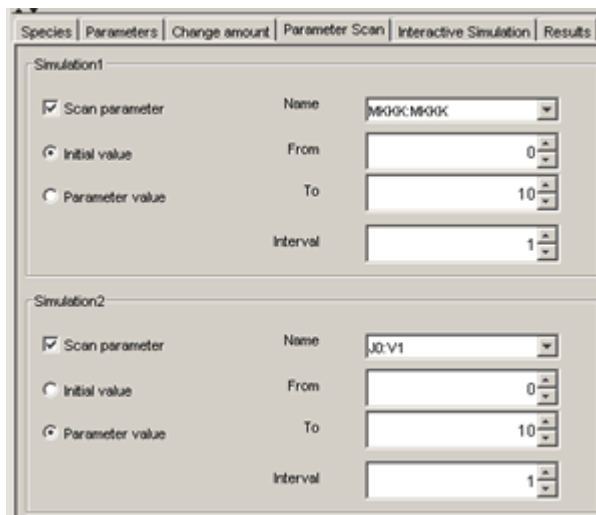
Species | Parameters | Change amount | Parameter Scan | Interactive Simulation | Results

Simulation1

Scan parameter
Initial value
Parameter value

Name MKKK:MKKK
From 0
To 10
Interval 1

Simulation2

Scan parameter
Initial value
Parameter value

Name J0:V1
From 0
To 10
Interval 1